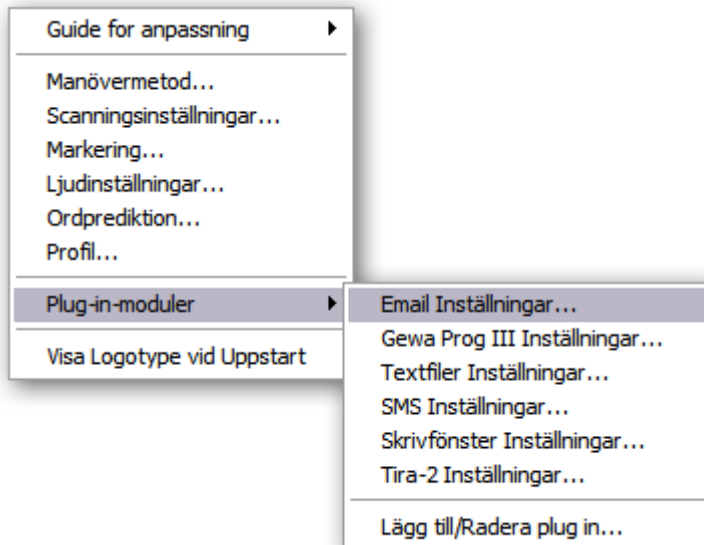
Guide for anpassning

Manövermetod...
Scanningsinställningar...
Markering...
Ljudinställningar...
Ordprediktion...
Profil...

Plug-in-moduler

Visa Logotype vid Uppstart

Email Inställningar...
Gewa Prog III Inställningar...
Textfiler Inställningar...
SMS Inställningar...
Skrivfönster Inställningar...
Tira-2 Inställningar...

Lägg till/Radera plug in...